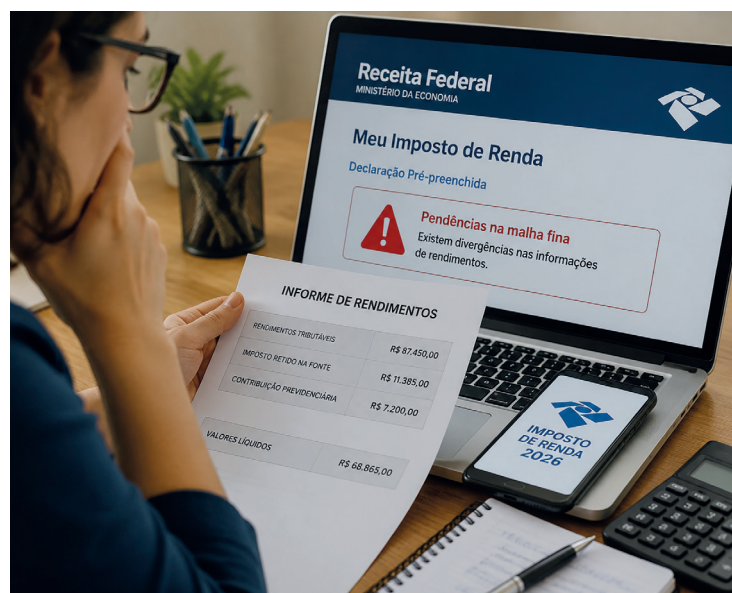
Receita Federal
MINISTÉRIO DA ECONOMIA

Meu Imposto de Renda

Declaração Pré-preenchida

Pendências na malha fina
Existem divergências nas informações de rendimentos.

INFORME DE RENDIMENTOS

| | |
|---|---|
| RENDIMENTOS TRIBUTÁVEIS | R$ 87.450,00 |
| IMPOSTO RETIDO NA FONTE | R$ 11.385,00 |
| CONTRIBUIÇÃO PREVIDENCIÁRIA | R$ 7.200,00 |

| | |
|---|---|
| VALORES LÍQUIDOS | R$ 68.865,00 |

IMPOSTO DE RENDA 2026